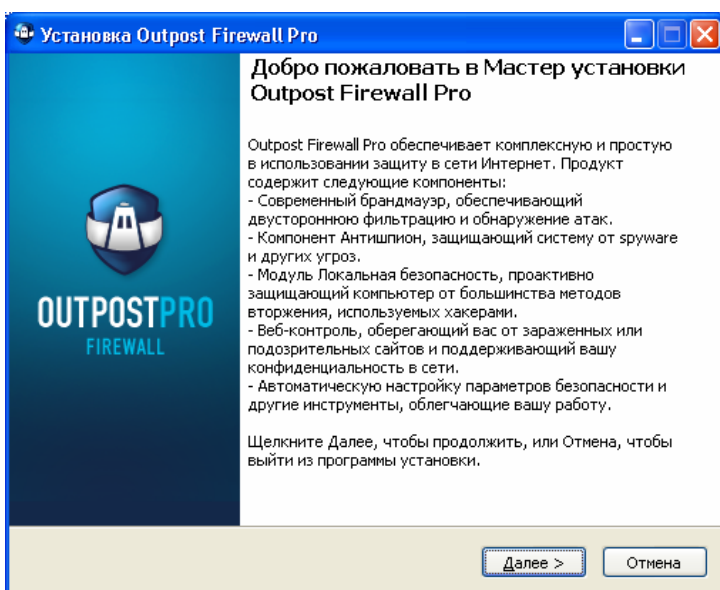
Установка Outpost Firewall Pro

OUTPOSTPRO
FIREWALL

Добро пожаловать в Мастер установки Outpost Firewall Pro

Outpost Firewall Pro обеспечивает комплексную и простую в использовании защиту в сети Интернет. Продукт содержит следующие компоненты:
- Современный брандмауэр, обеспечивающий двустороннюю фильтрацию и обнаружение атак.
- Компонент Антишпион, защищающий систему от spyware и других угроз.
- Модуль Локальная безопасность, проактивно защищающий компьютер от большинства методов вторжения, используемых хакерами.
- Веб-контроль, оберегающий вас от зараженных или подозрительных сайтов и поддерживающий вашу конфиденциальность в сети.
- Автоматическую настройку параметров безопасности и другие инструменты, облегчающие вашу работу.

Щелкните Далее, чтобы продолжить, или Отмена, чтобы выйти из программы установки.

Далее >
Отмена